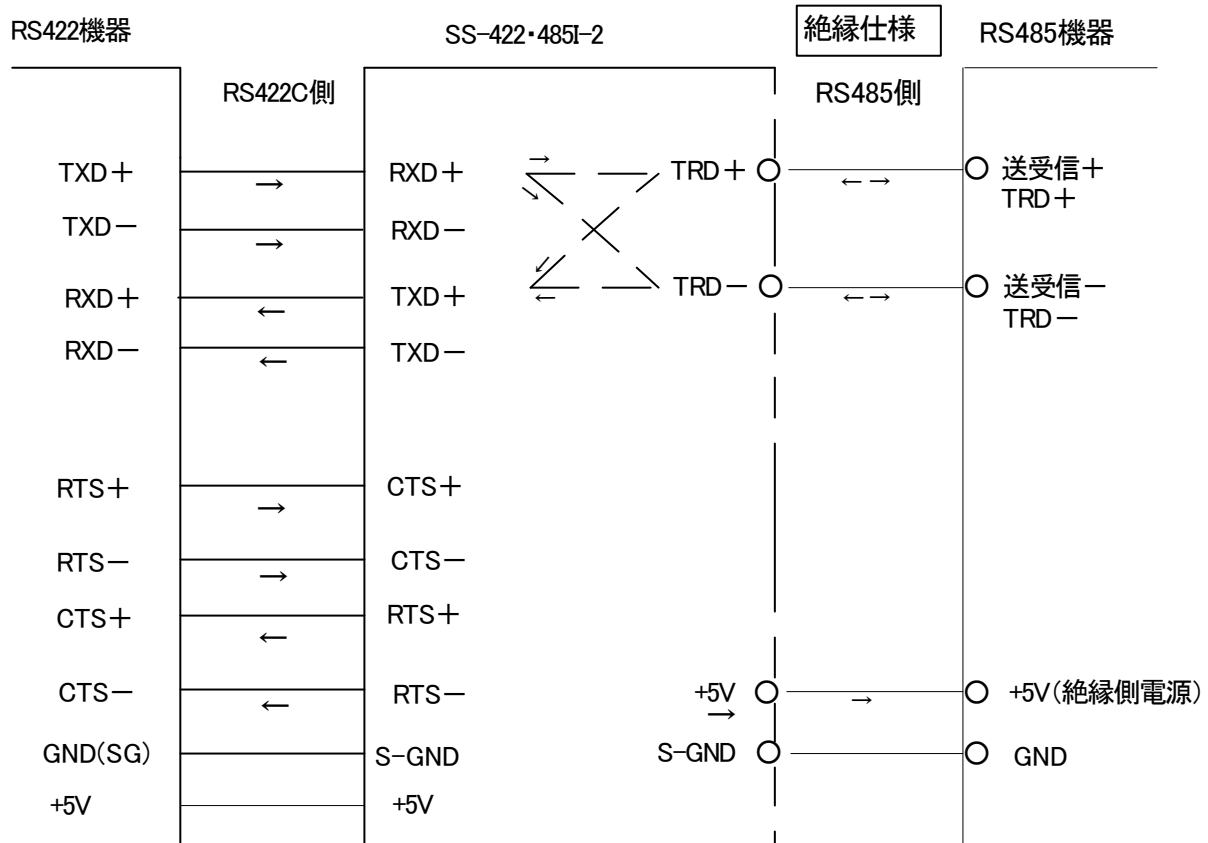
RS422機器

SS-422・485I-2

絶縁仕様

RS485機器

RS422C側

RS485側

TXD＋ → RXD＋

TRD＋ ←→ 送受信＋ TRD＋

TXD－ → RXD－

RXD＋ ← TXD＋

TRD－ ←→ 送受信－ TRD－

RXD－ ← TXD－

RTS＋ → CTS＋

RTS－ → CTS－

CTS＋ ← RTS＋

CTS－ ← RTS－

+5V → +5V(絶縁側電源)

GND(SG) S-GND

S-GND GND

+5V +5V